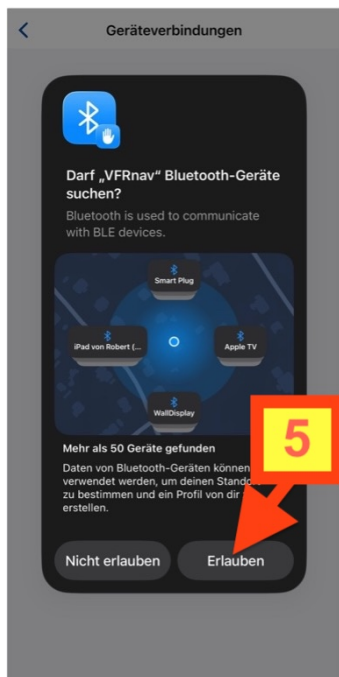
<

Geräteverbindungen

Darf „VFRnav" Bluetooth-Geräte suchen?

Bluetooth is used to communicate with BLE devices.

Smart Plug

iPad von Robert (...

Apple TV

WallDisplay

Mehr als 50 Geräte gefunden

Daten von Bluetooth-Geräten können verwendet werden, um deinen Stando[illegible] zu bestimmen und ein Profil von dir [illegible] erstellen.

5

Nicht erlauben

Erlauben